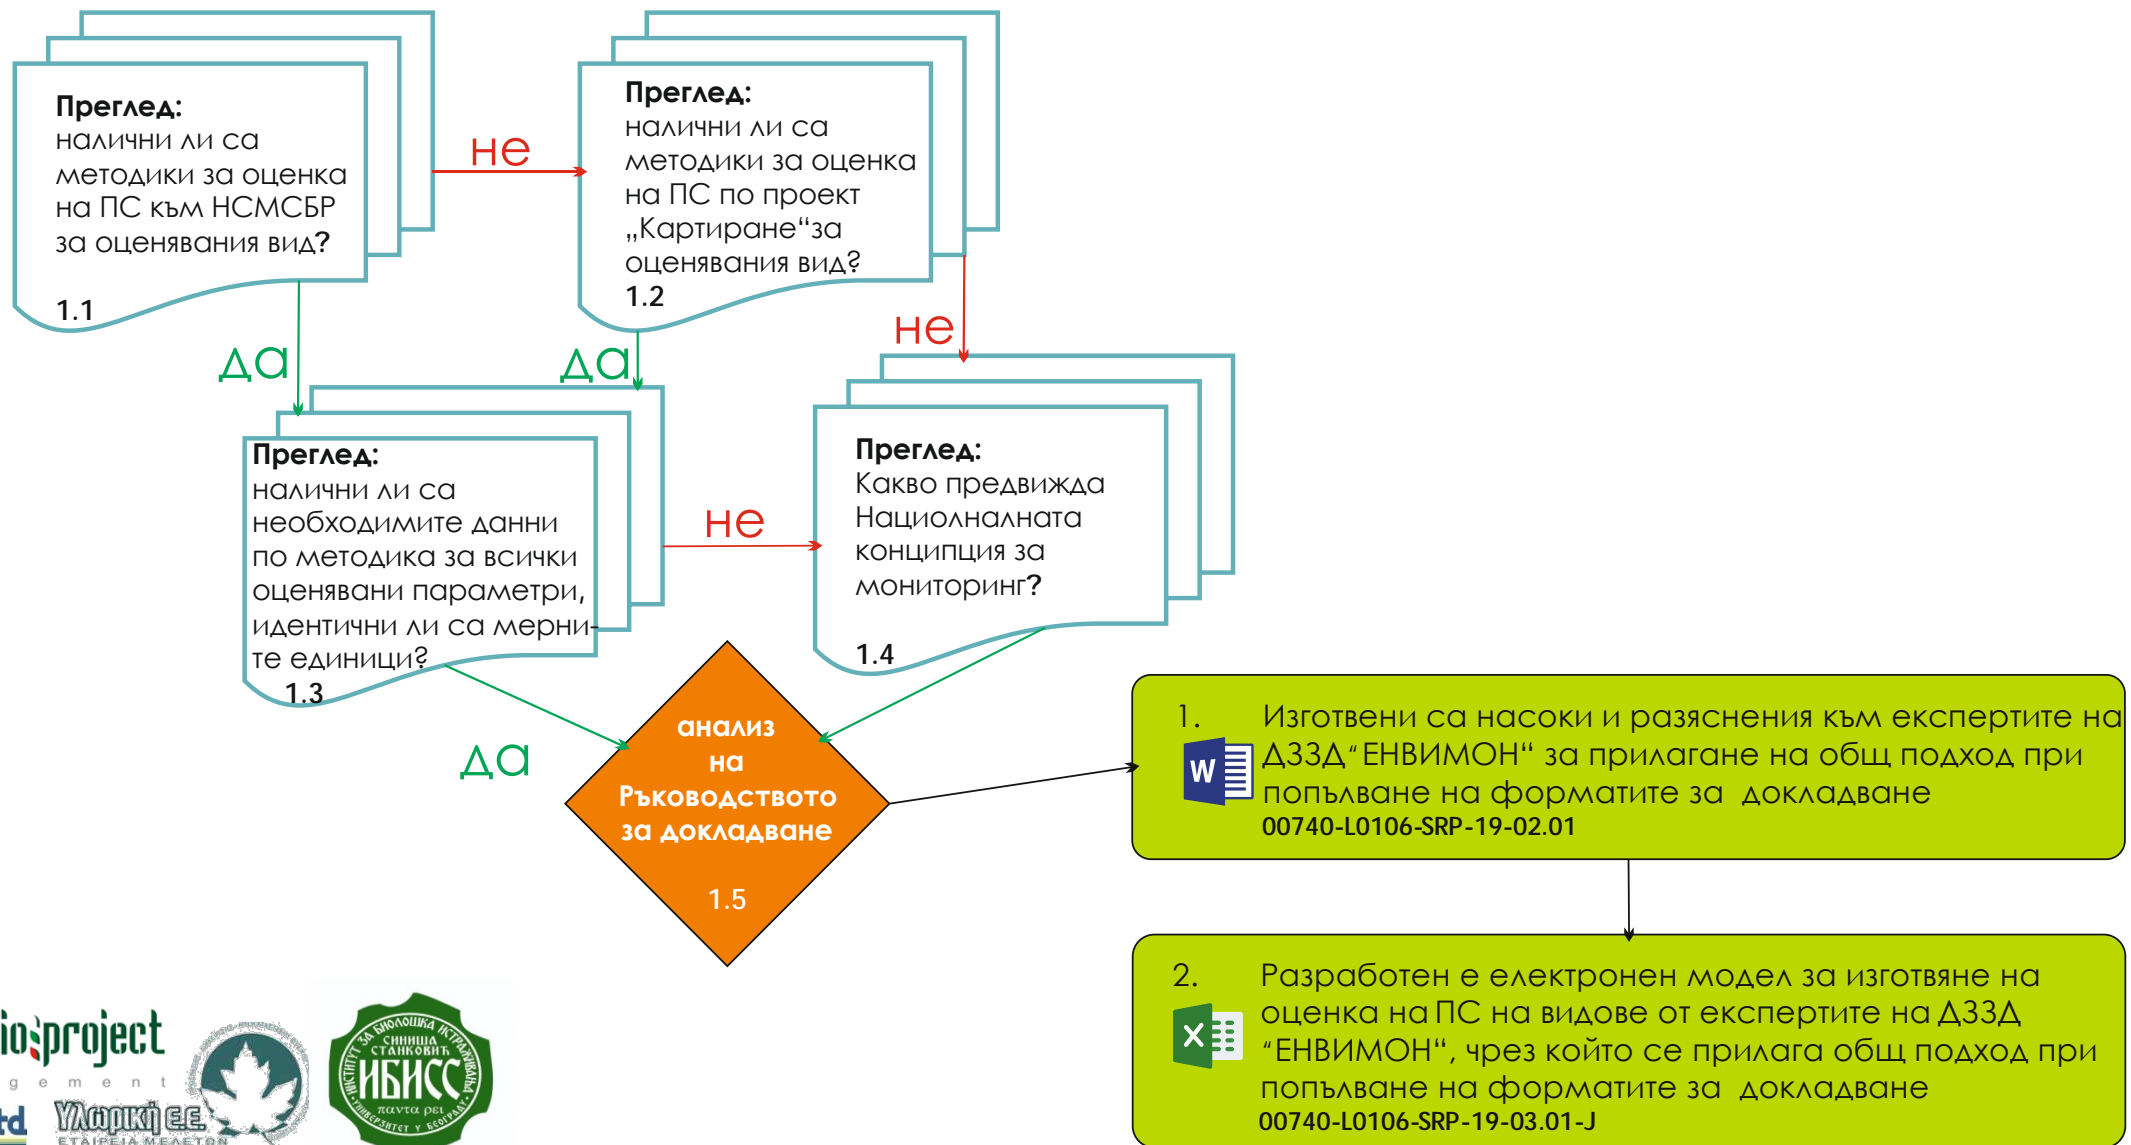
**Преглед:**
налични ли са методики за оценка на ПС към НСМСБР за оценявания вид?
1.1

не

**Преглед:**
налични ли са методики за оценка на ПС по проект „Картиране“за оценявания вид?
1.2

да

да

не

**Преглед:**
налични ли са необходимите данни по методика за всички оценявани параметри, идентични ли са мерните единици?
1.3

не

**Преглед:**
Какво предвижда Национлналната концпция за мониторинг?
1.4

да

анализ на Ръководството за докладване
1.5

1. Изготвени са насоки и разяснения към експертите на ДЗЗД“ЕНВИМОН“ за прилагане на общ подход при попълване на формaтите за докладване
00740-L0106-SRP-19-02.01

2. Разработен е електронен модел за изготвяне на оценка на ПС на видове от експертите на ДЗЗД “ЕНВИМОН“, чрез който се прилага общ подход при попълване на формaтите за докладване
00740-L0106-SRP-19-03.01-J

io project
g e m e n t
td
Υλωρική Ε.Ε.
ΕΤΑΙΡΕΙΑ ΜΕΛΕΤΩΝ
ИНСТИТУТ ЗА БИОЛОШКА ИСТРАЖИВАЊА СИНИША СТАНКОВИЋ
ИБИСС
πavτα ρει
УНИВЕРЗИТЕТ У БЕОГРАДУ